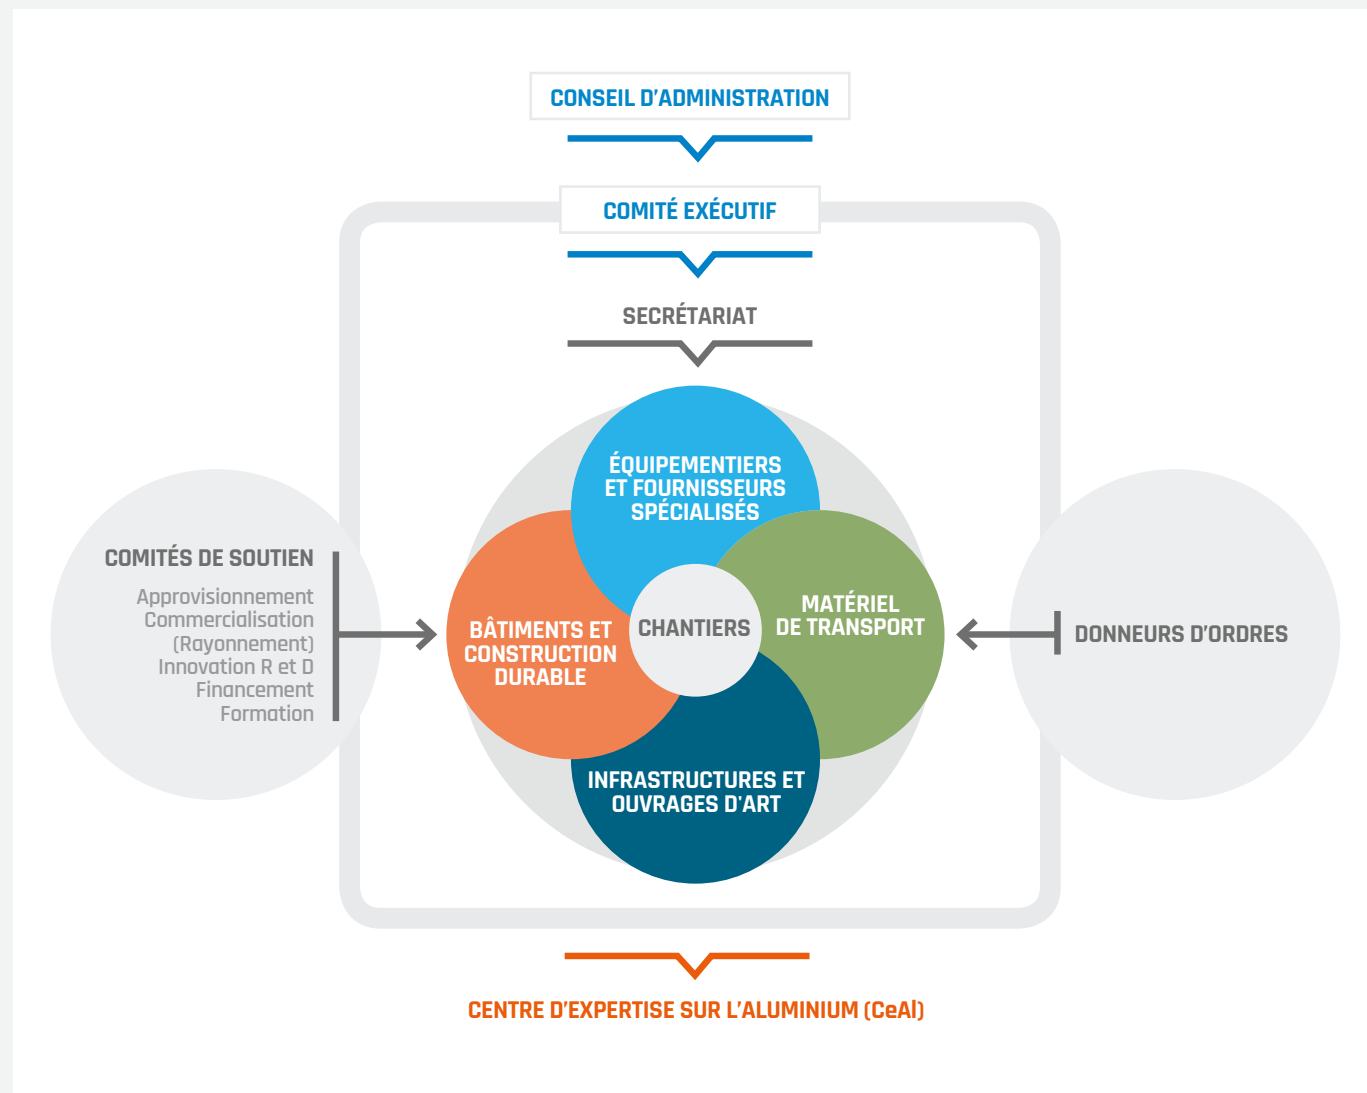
CONSEIL D'ADMINISTRATION

COMITÉ EXÉCUTIF

SECRÉTARIAT

COMITÉS DE SOUTIEN

Approvisionnement
Commercialisation
(Rayonnement)
Innovation R et D
Financement
Formation

ÉQUIPEMENTIERS ET FOURNISSEURS SPÉCIALISÉS

BÂTIMENTS ET CONSTRUCTION DURABLE

CHANTIERS

MATÉRIEL DE TRANSPORT

INFRASTRUCTURES ET OUVRAGES D'ART

DONNEURS D'ORDRES

CENTRE D'EXPERTISE SUR L'ALUMINIUM (CeAl)